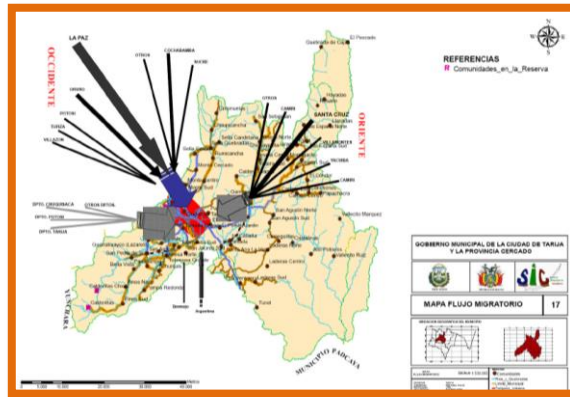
LA PAZ
OTROS
COCHABAMBA
BENI
ORURO
POTOSI
SUCRE
VILLAZON
OCCIDENTE
ORIENTE
REFERENCIAS
Comunidades_en_la_Reserva
SANTA CRUZ
OTROS
CAMIRI
VILLAMONTES
YACUIBA
CAMIRI
DPTO. CHUQUISACA
OTROS DPTOS.
DPTO. POTOSI
DPTO. TARIJA
Bermejo
Argentina
MUNICIPIO PADCAYA
GOBIERNO MUNICIPAL DE LA CIUDAD DE TARIJA Y LA PROVINCIA CERCADO
SIC
MAPA FLUJO MIGRATORIO
17
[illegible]